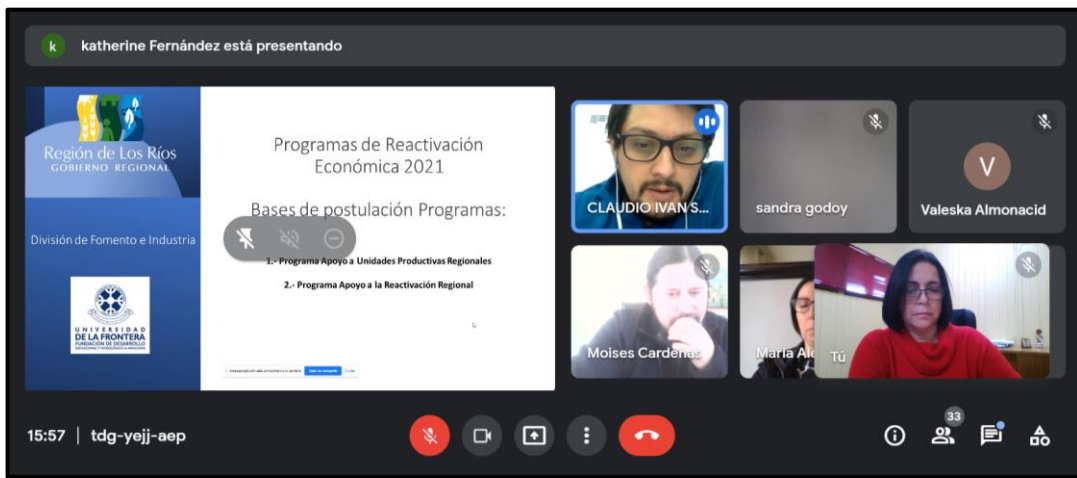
k katherine Fernández está presentando

Región de Los Ríos
GOBIERNO REGIONAL

División de Fomento e Industria

UNIVERSIDAD DE LA FRONTERA
FUNDACIÓN DE DESARROLLO
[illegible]

Programas de Reactivación Económica 2021

Bases de postulación Programas:

1.- Programa Apoyo a Unidades Productivas Regionales

2.- Programa Apoyo a la Reactivación Regional

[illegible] Dejar de compartir Ocultar

CLAUDIO IVAN S...

sandra godoy

V
Valeska Almonacid

Moises Cardenas

Maria Al...

Tú

15:57 | tdg-yejj-aep

33